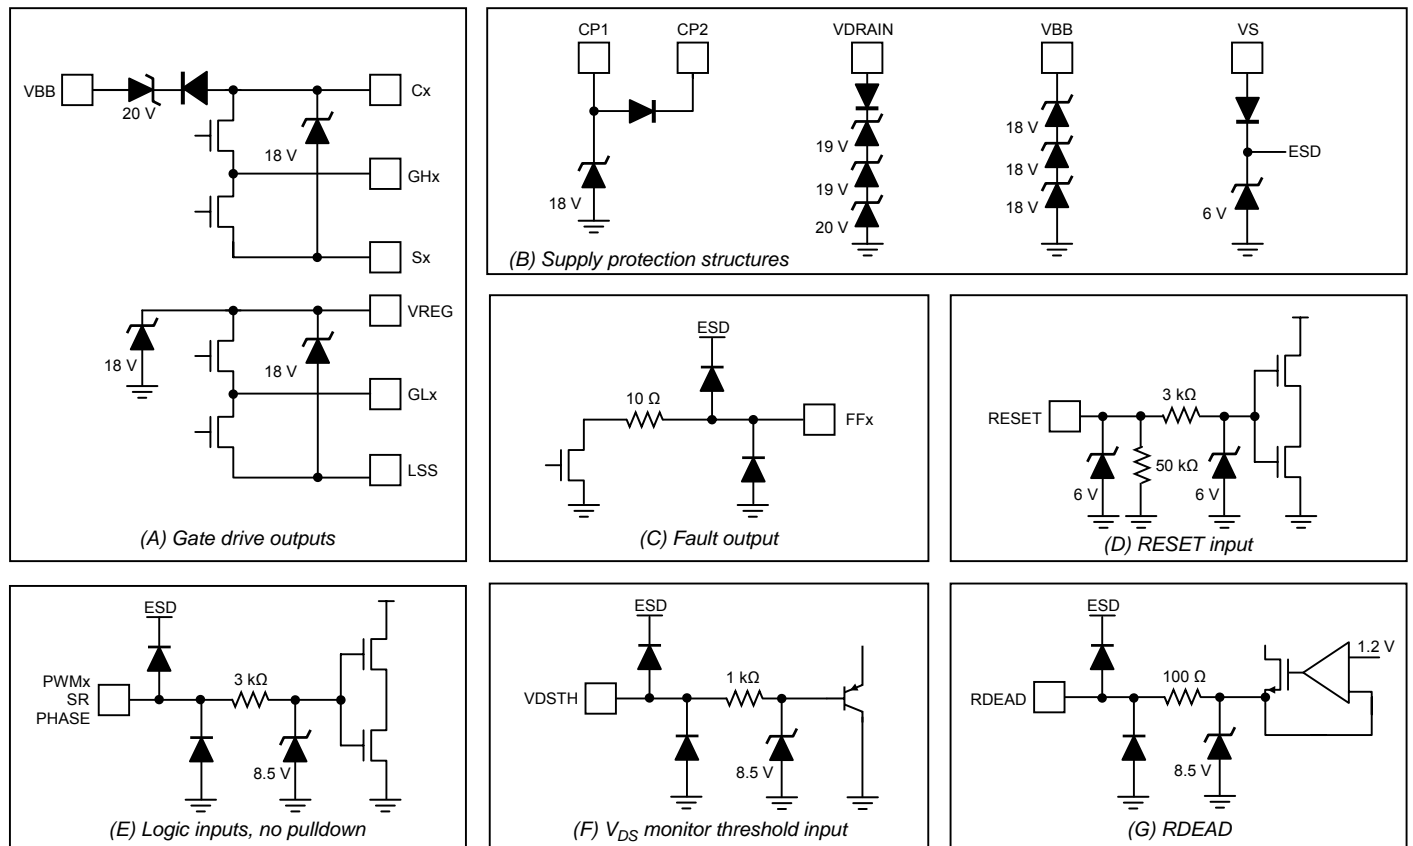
VBB
20 V
Cx
18 V
GHx
Sx
VREG
18 V
18 V
GLx
LSS
(A) Gate drive outputs

CP1
CP2
18 V
VDRAIN
19 V
19 V
20 V
VBB
18 V
18 V
18 V
VS
ESD
6 V
(B) Supply protection structures

ESD
10 Ω
FFx
(C) Fault output

RESET
3 kΩ
50 kΩ
6 V
6 V
(D) RESET input

ESD
PWMx
SR
PHASE
3 kΩ
8.5 V
(E) Logic inputs, no pulldown

ESD
VDSTH
1 kΩ
8.5 V
(F) $V_{DS}$ monitor threshold input

ESD
RDEAD
100 Ω
1.2 V
8.5 V
(G) RDEAD